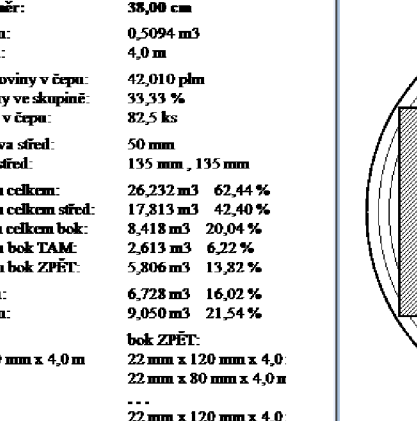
měr: 38,00 cm
m: 0,5094 m3
: 4,0 m
oviny v čepu: 42,010 plm
ny ve skupině: 33,33 %
v čepu: 82,5 ks
va střed: 50 mm
střed: 135 mm , 135 mm
u celkem: 26,232 m3 62,44 %
u celkem střed: 17,813 m3 42,40 %
u celkem bok: 8,418 m3 20,04 %
u bok TAM: 2,613 m3 6,22 %
u bok ZPĚT: 5,806 m3 13,82 %
n: 6,728 m3 16,02 %
n: 9,050 m3 21,54 %

bok ZPĚT:
mm x 4,0 m 22 mm x 120 mm x 4,0
22 mm x 80 mm x 4,0 m
...
22 mm x 120 mm x 4,0